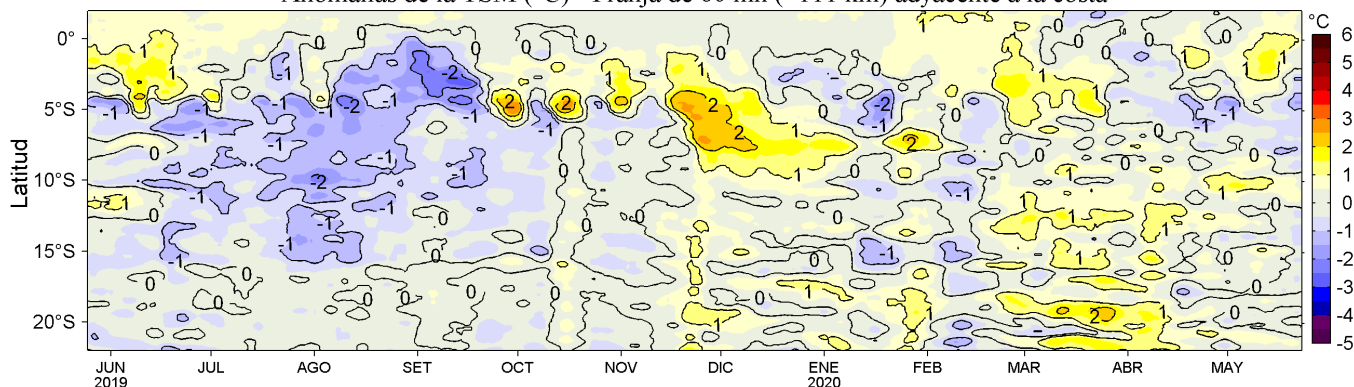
Anomalías de la TSM (°C) - Franja de 60 mn (~111 km) adyacente a la costa

Latitud

0°
5°S
10°S
15°S
20°S

JUN 2019
JUL
AGO
SET
OCT
NOV
DIC
ENE 2020
FEB
MAR
ABR
MAY

°C
6
5
4
3
2
1
0
-1
-2
-3
-4
-5

0 1 -1 -2 2